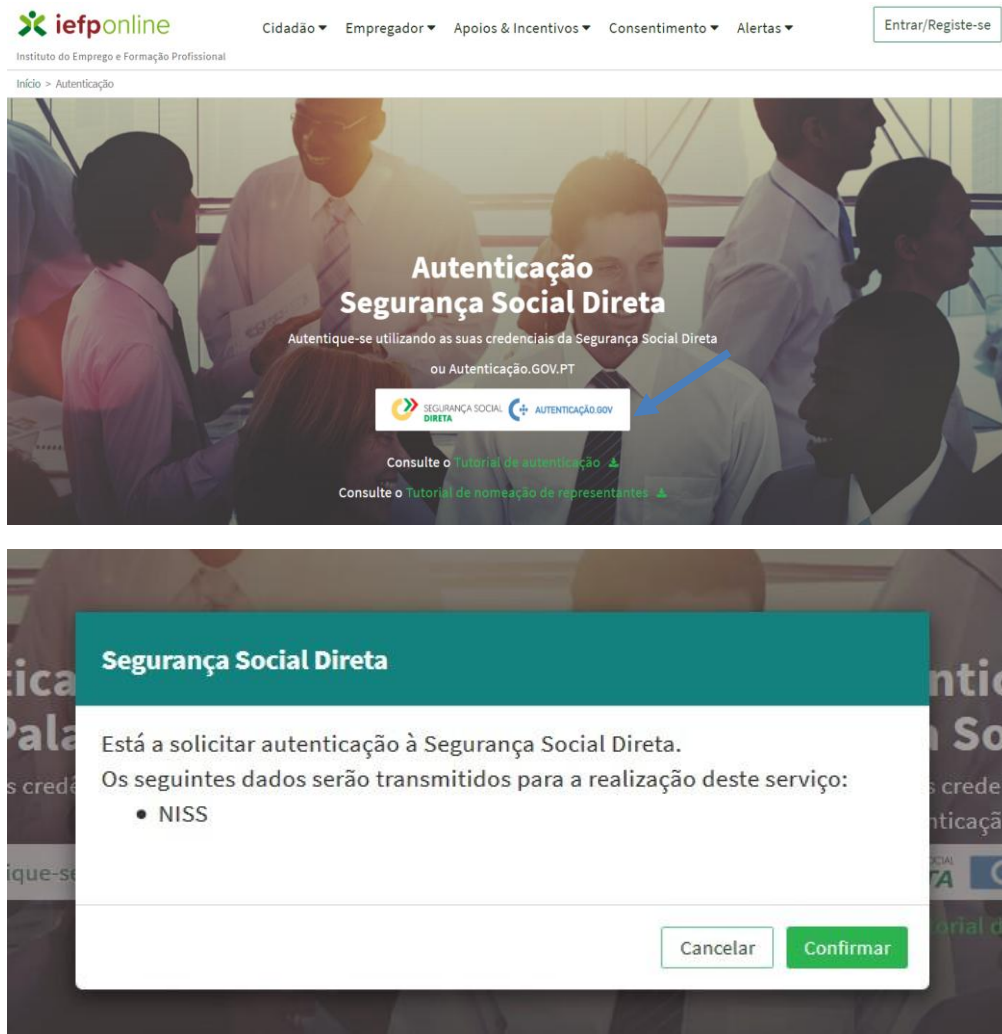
iefponline
Instituto do Emprego e Formação Profissional

Cidadão ▾ Empregador ▾ Apoios & Incentivos ▾ Consentimento ▾ Alertas ▾

Entrar/Registe-se

Início > Autenticação

Autenticação
Segurança Social Direta

Autentique-se utilizando as suas credenciais da Segurança Social Direta ou Autenticação.GOV.PT

SEGURANÇA SOCIAL DIRETA AUTENTICAÇÃO.GOV

Consulte o Tutorial de autenticação

Consulte o Tutorial de nomeação de representantes

tica
Pala
s credé
ique-se

ntic
a So
s crede
nticaçã
TA
orial d

Segurança Social Direta

Está a solicitar autenticação à Segurança Social Direta.
Os seguintes dados serão transmitidos para a realização deste serviço:
• NISS

Cancelar Confirmar